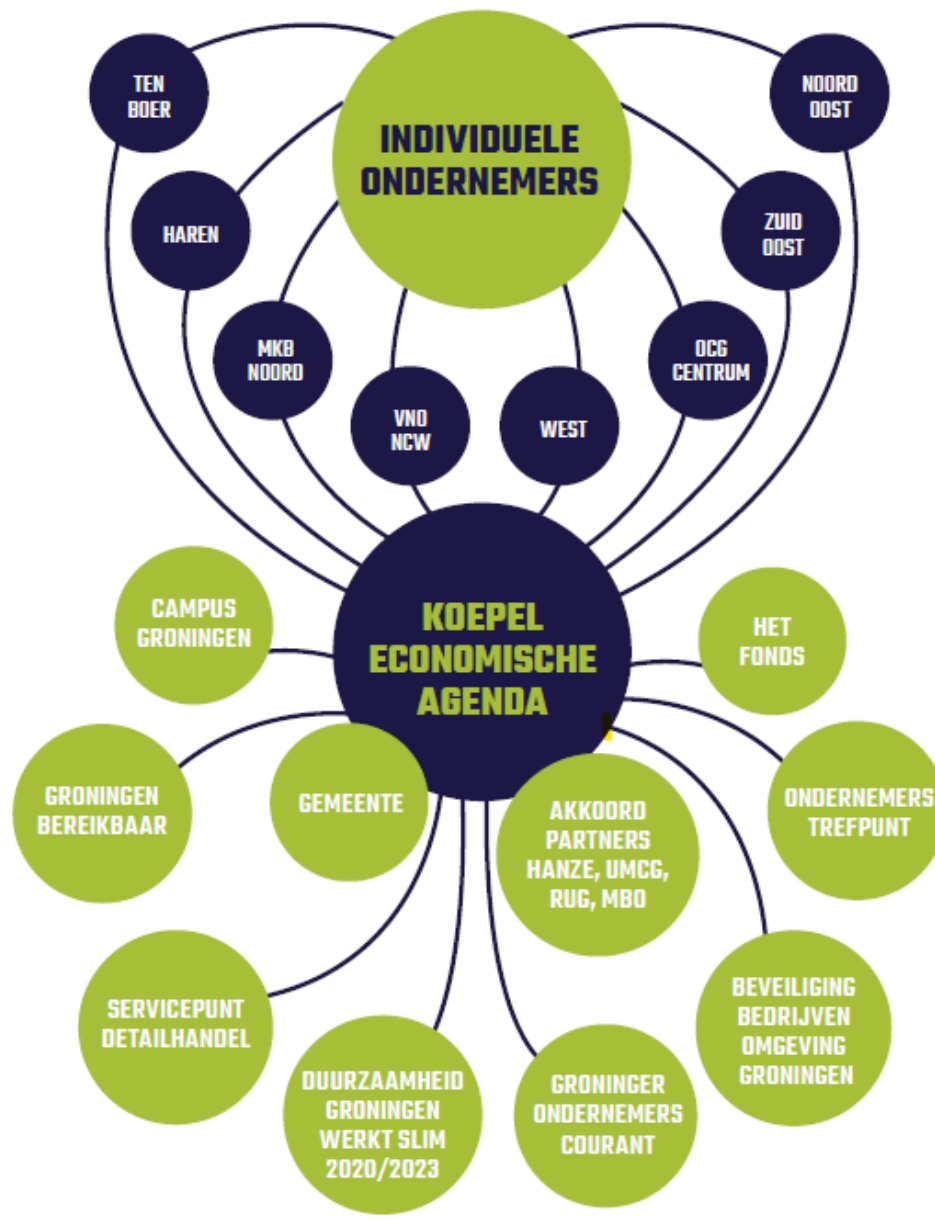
TEN BOER

INDIVIDUELE ONDERNEMERS

NOORD OOST

HAREN

ZUID OOST

MKB NOORD

VNO NCW

WEST

OCG CENTRUM

CAMPUS GRONINGEN

KOEPEL ECONOMISCHE AGENDA

HET FONDS

GRONINGEN BEREIKBAAR

GEMEENTE

AKKOORD PARTNERS HANZE, UMCG, RUG, MBO

ONDERNEMERS TREFPUNT

SERVICEPUNT DETAILHANDEL

BEVEILIGING BEDRIJVEN OMGEVING GRONINGEN

DUURZAAMHEID GRONINGEN WERKT SLIM 2020/2023

GRONINGER ONDERNEMERS COURANT